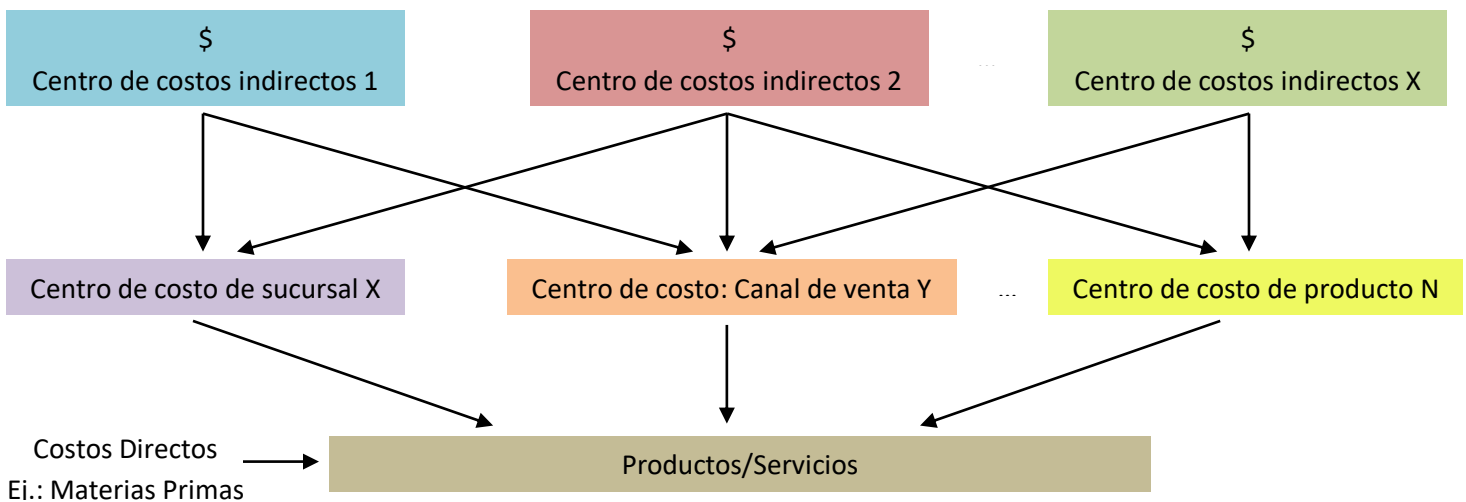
$
Centro de costos indirectos 1

$
Centro de costos indirectos 2

...

$
Centro de costos indirectos X

Centro de costo de sucursal X

Centro de costo: Canal de venta Y

...

Centro de costo de producto N

Costos Directos
Ej.: Materias Primas

Productos/Servicios